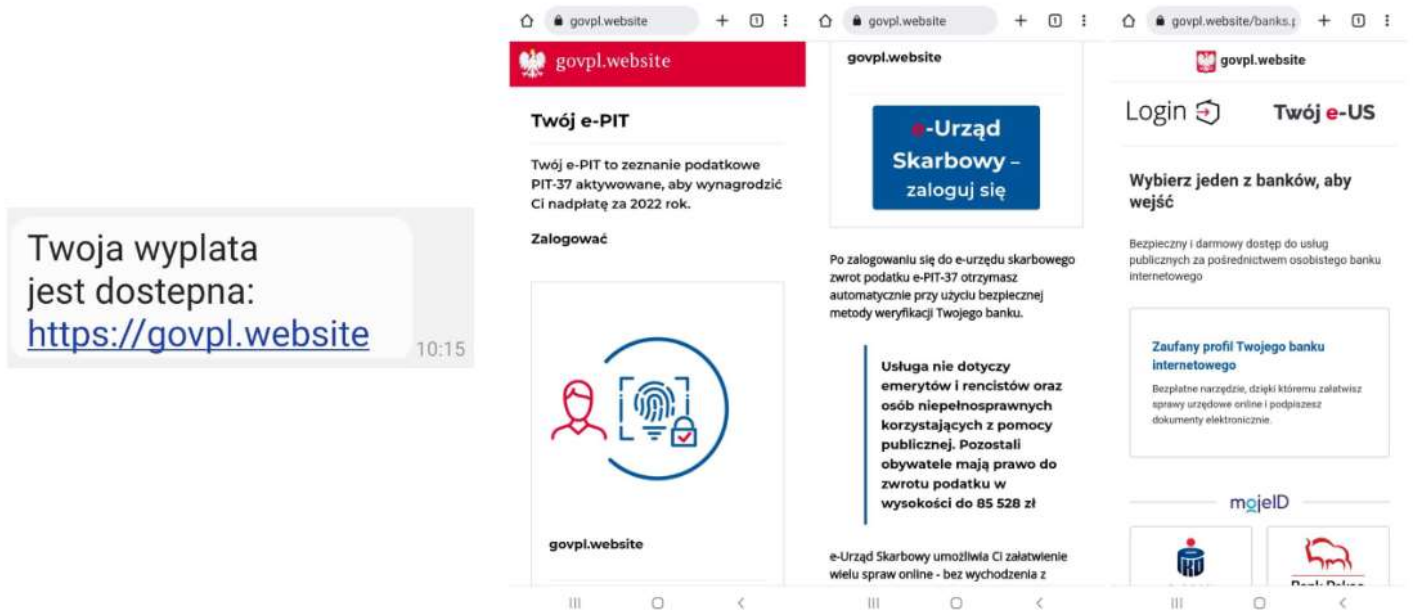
Twoja wyplata jest dostepna: https://govpl.website 10:15

govpl.website

govpl.website

Twój e-PIT

Twój e-PIT to zeznanie podatkowe PIT-37 aktywowane, aby wynagrodzić Ci nadpłatę za 2022 rok.

Zalogować

govpl.website

govpl.website

govpl.website

e-Urząd Skarbowy – zaloguj się

Po zalogowaniu się do e-urzędu skarbowego zwrot podatku e-PIT-37 otrzymasz automatycznie przy użyciu bezpiecznej metody weryfikacji Twojego banku.

Usługa nie dotyczy emerytów i rencistów oraz osób niepełnosprawnych korzystających z pomocy publicznej. Pozostali obywatele mają prawo do zwrotu podatku w wysokości do 85 528 zł

e-Urząd Skarbowy umożliwia Ci załatwienie wielu spraw online - bez wychodzenia z

govpl.website/banks.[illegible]

govpl.website

Login

Twój e-US

Wybierz jeden z banków, aby wejść

Bezpieczny i darmowy dostęp do usług publicznych za pośrednictwem osobistego banku internetowego

Zaufany profil Twojego banku internetowego

Bezpłatne narzędzie, dzięki któremu załatwisz sprawy urzędowe online i podpiszesz dokumenty elektronicznie.

mojeID

Bank Pekao